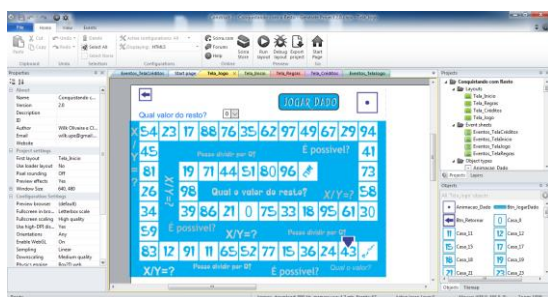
Home View Events

Paste Cut Copy Undo Redo Delete Select All Select None Active configurations Displaying Some.com Forums Help Store Run layout Debug layout Export project Start Page

Clipboard Undo Selection Configurations Online Preview Go

Properties
About
Name Computando c...
Version 2.0
Description
ID
Author Willi Oliveira e C...
Email willi.opo@gmail...
Website
Project settings
First layout Tela_Inicio
Use loader layout No
Pixel rounding Off
Preview effects Yes
Window Size 640, 480
Configuration Settings
Preview browser (default)
Fullscreen in bro... Letterbox scale
Fullscreen scaling High quality
Use High-DPI dis... Yes
Orientations Any
Enable WebGL On
Sampling Linear
Downscaling Medium quality
Physics engine Box2D web

Eventos_TelaCreditos Start page Tela_Jogo Tela_Inicio Tela_Regras Tela_Creditos Eventos_TelaJogo

JOGAR DADO

Qual valor do resto?

54 23 17 88 76 35 62 97 49 67 29 94
45 41
82 Posso dividir por 0? É possível?
19 71 44 51 80 96
26 98 Qual o valor do resto? X/Y=? 58
39 86 21 0 75 33 18 95 61 30
59 É possível? X/Y=? Posso dividir por 0?
83 12 91 11 65 52 77 15 36 24 43
X/Y=? Posso dividir por 0? É possível? Qual o resto?

Projects
Computando com Resto
Layouts
Tela_Inicio
Tela_Regras
Tela_Creditos
Tela_Jogo
Event sheets
Eventos_TelaCreditos
Eventos_TelaInicio
Eventos_TelaJogo
Eventos_TelaRegras
Object types
Animacao_Dado

Projects Layers

Objects
Animacao_Dado Btn_JogarDado
Btn_Retornar Caixa_0 Caixa_8
Caixa_11 Caixa_12
Caixa_13 Caixa_14
Caixa_15 Caixa_17
Caixa_18 Caixa_19
Caixa_20 Caixa_23

Objects Tilemap